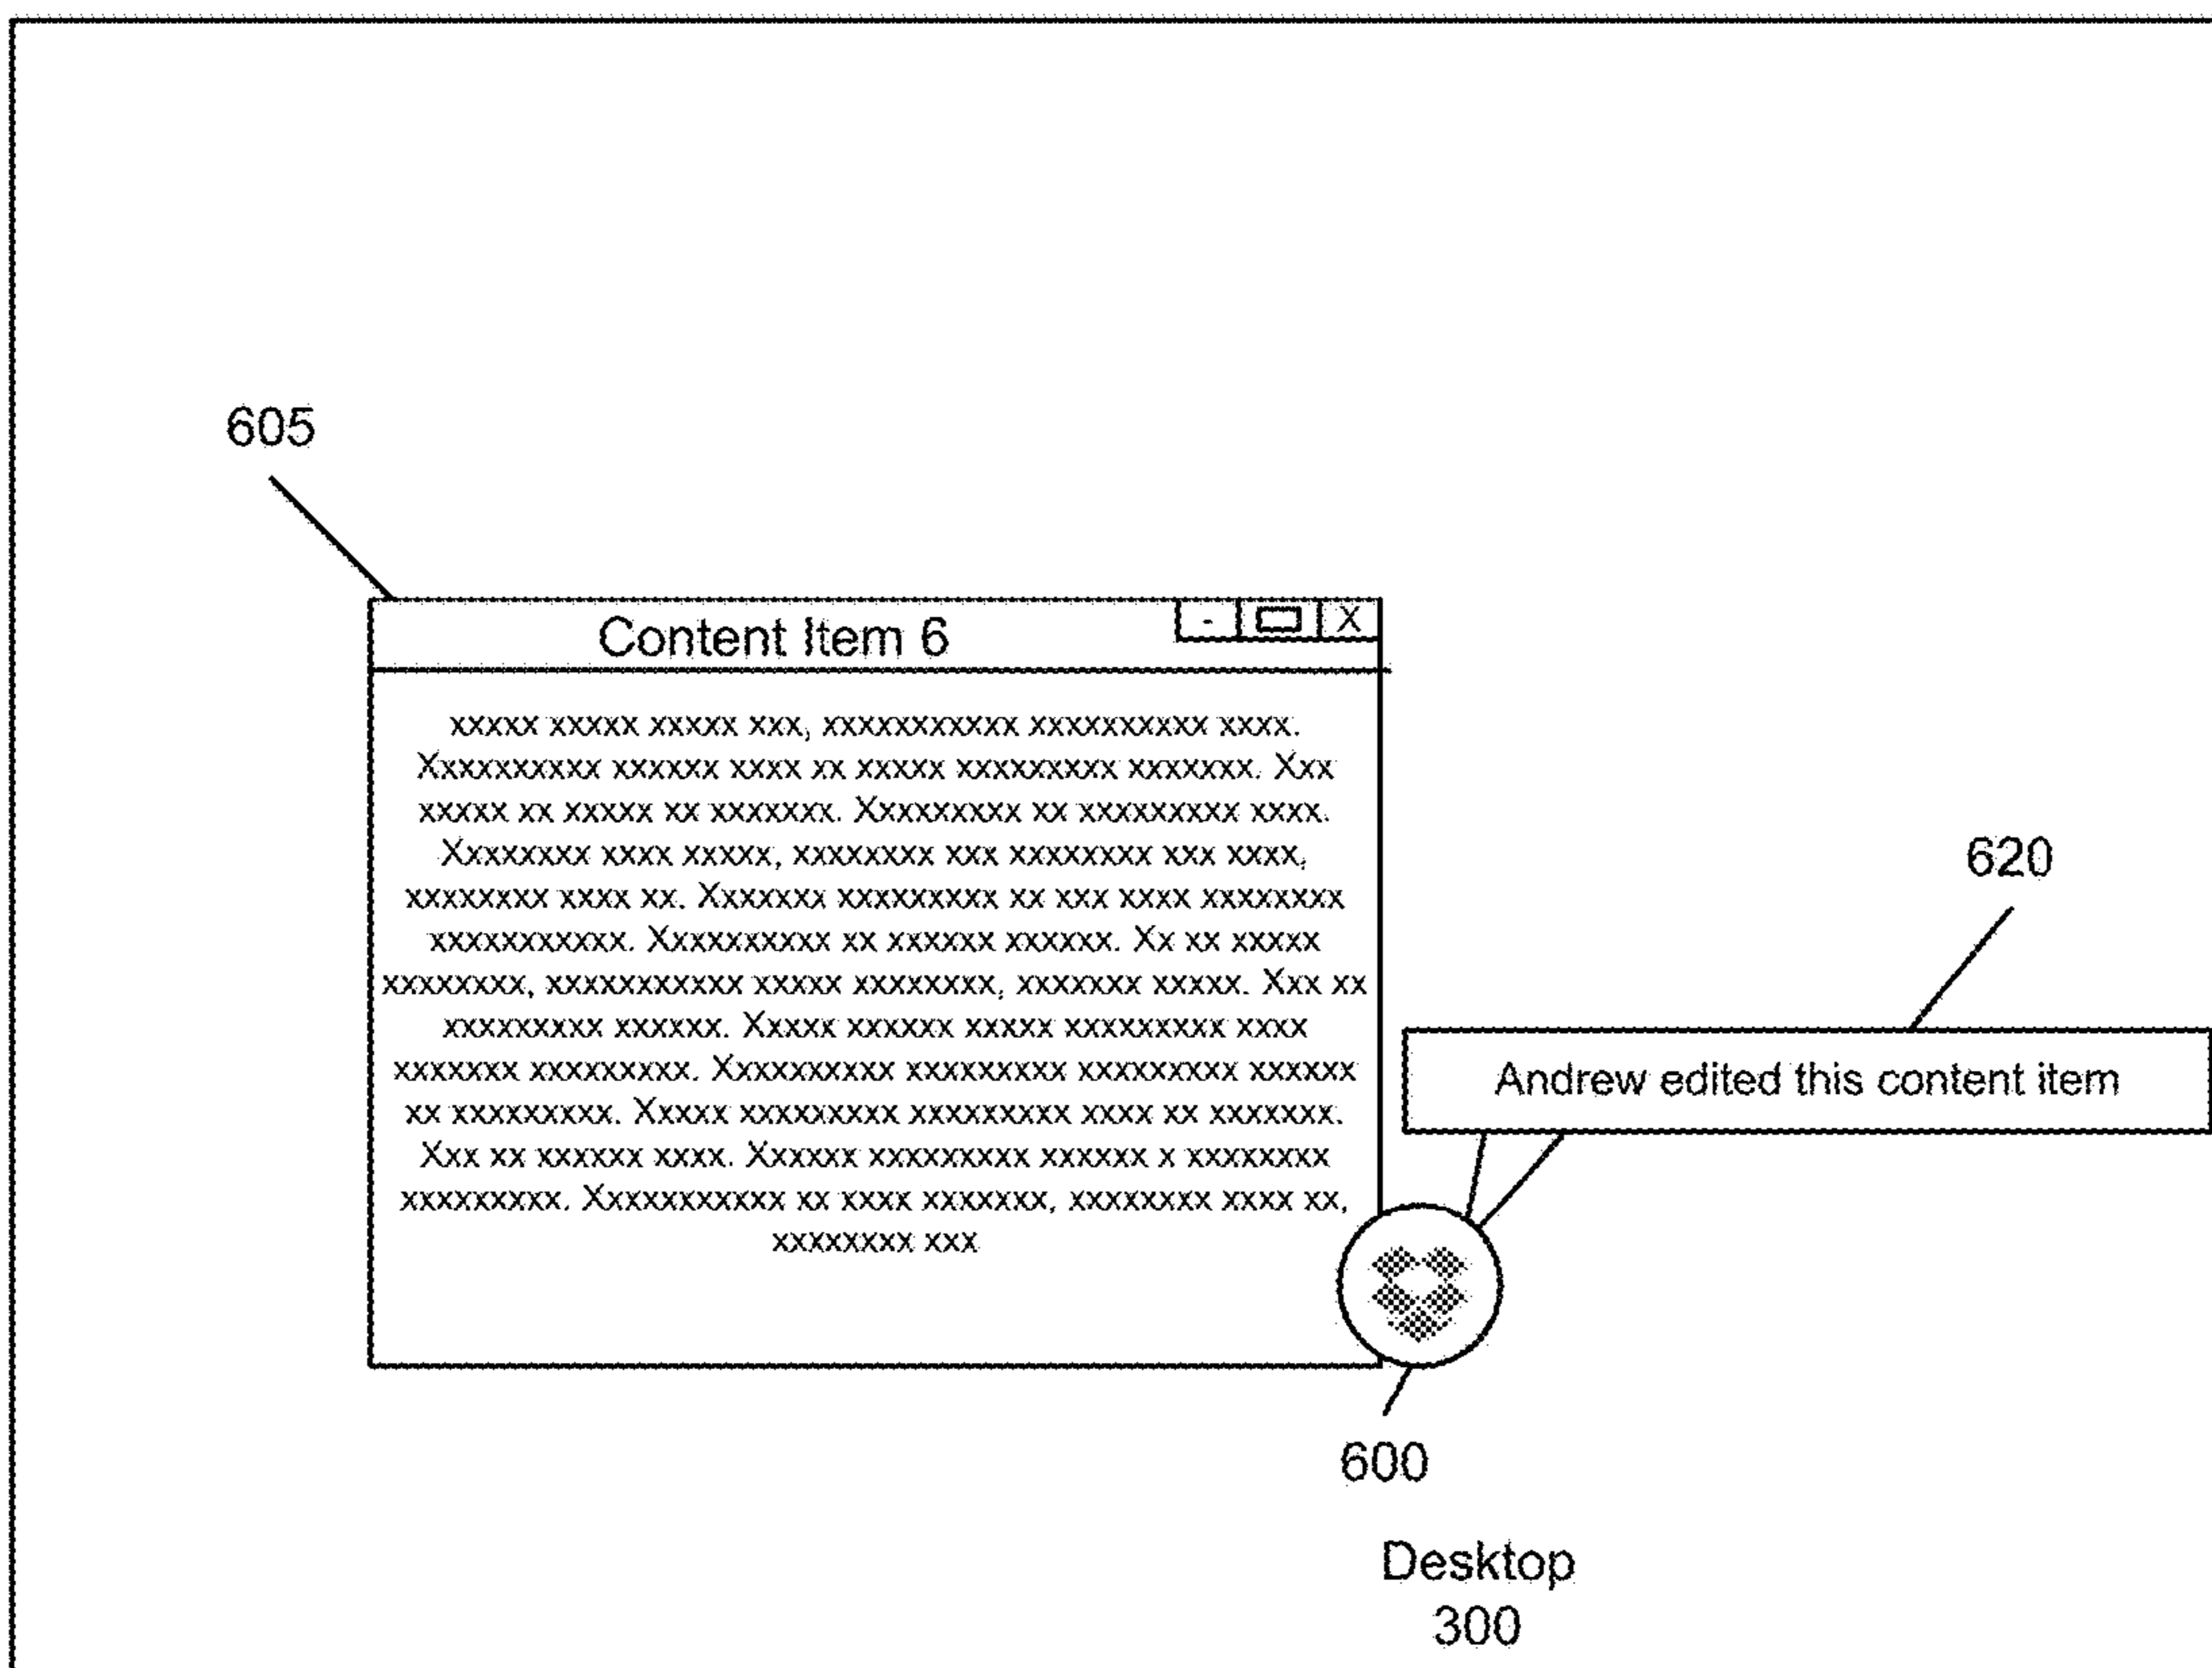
605

Content Item 6

- ▭ X

xxxxx xxxxx xxxxx xxx, xxxxxxxxxxx xxxxxxxxxx xxxx. Xxxxxxxxxx xxxxxx xxxx xx xxxxx xxxxxxxxx xxxxxxx. Xxx xxxxx xx xxxxx xx xxxxxxx. Xxxxxxxxx xx xxxxxxxxx xxxx. Xxxxxxxx xxxx xxxxx, xxxxxxxx xxx xxxxxxxx xxx xxxx, xxxxxxxx xxxx xx. Xxxxxxx xxxxxxxxx xx xxx xxxx xxxxxxxx xxxxxxxxxxx. Xxxxxxxxxx xx xxxxxx xxxxxx. Xx xx xxxxx xxxxxxxx, xxxxxxxxxxx xxxxx xxxxxxxx, xxxxxxx xxxxx. Xxx xx xxxxxxxxx xxxxxx. Xxxxx xxxxxx xxxxx xxxxxxxxx xxxx xxxxxxx xxxxxxxxx. Xxxxxxxxxx xxxxxxxxx xxxxxxxxx xxxxxx xx xxxxxxxxx. Xxxxx xxxxxxxxx xxxxxxxxx xxxx xx xxxxxxx. Xxx xx xxxxxx xxxx. Xxxxxx xxxxxxxxx xxxxxx x xxxxxxxx xxxxxxxxx. Xxxxxxxxxxx xx xxxx xxxxxxx, xxxxxxxx xxxx xx, xxxxxxxx xxx

620

Andrew edited this content item

600

Desktop
300